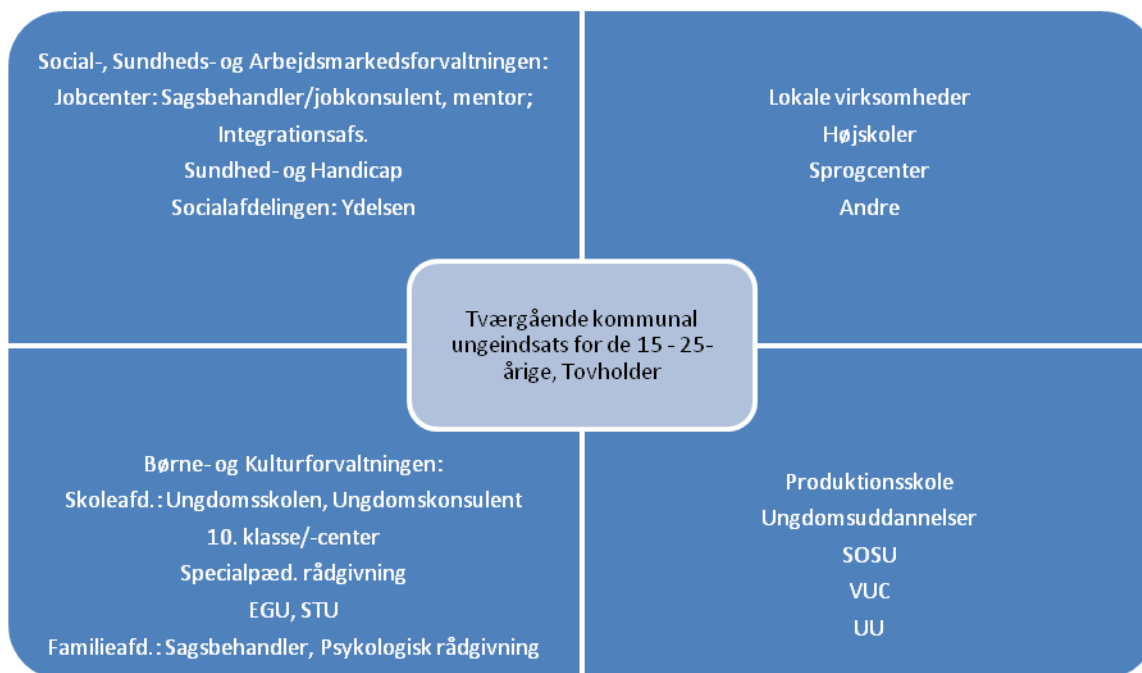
Social-, Sundheds- og Arbejdsmarkedsforvaltningen:
Jobcenter: Sagsbehandler/jobkonsulent, mentor;
Integrationsafs.
Sundhed- og Handicap
Socialafdelingen: Ydelsen

Lokale virksomheder
Højskoler
Sprogcenter
Andre

Tværgående kommunal ungeindsats for de 15 - 25-årige, Tovholder

Børne- og Kulturforvaltningen:
Skoleafd.: Ungdomsskolen, Ungdomskonsulent
10. klasse/-center
Specialpæd. rådgivning
EGU, STU
Familieafd.: Sagsbehandler, Psykologisk rådgivning

Produktionsskole
Ungdomsuddannelser
SOSU
VUC
UU